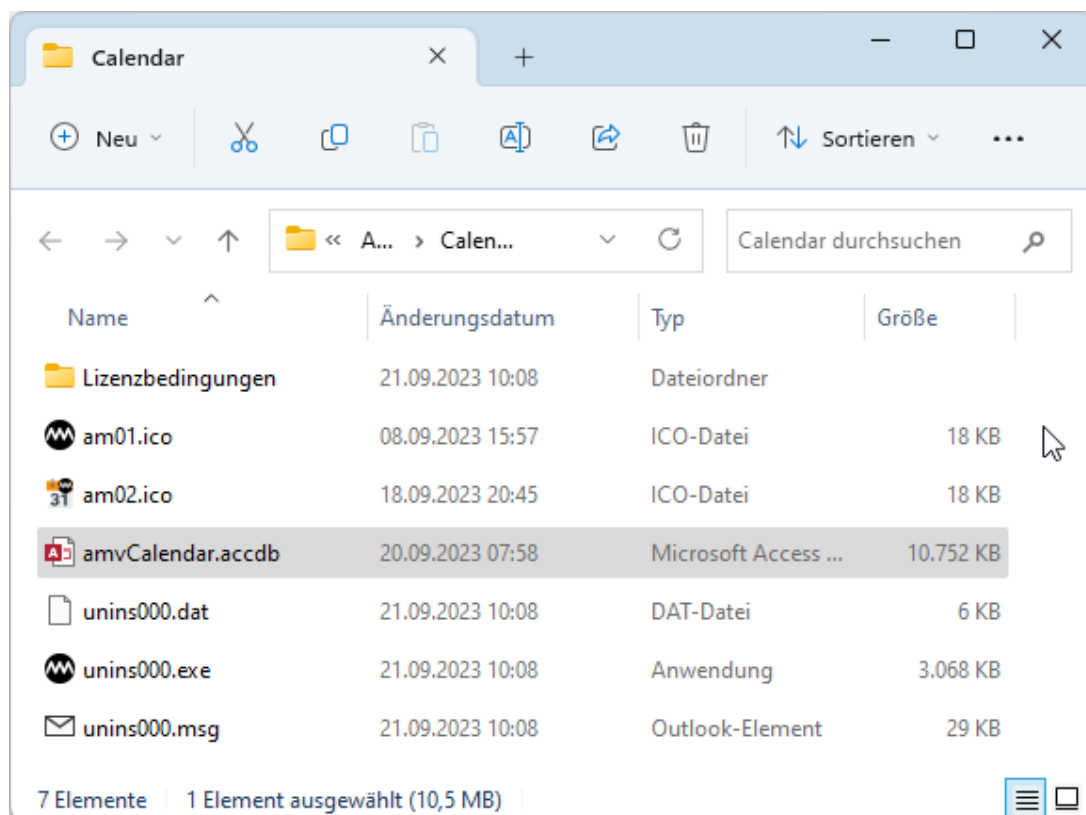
Calendar

Neu

Sortieren

...

« A... › Calen...

Calendar durchsuchen

| Name | Änderungsdatum | Typ | Größe |
|---|---|---|---|
| Lizenzbedingungen | 21.09.2023 10:08 | Dateiordner | |
| am01.ico | 08.09.2023 15:57 | ICO-Datei | 18 KB |
| am02.ico | 18.09.2023 20:45 | ICO-Datei | 18 KB |
| amvCalendar.accdb | 20.09.2023 07:58 | Microsoft Access ... | 10.752 KB |
| unins000.dat | 21.09.2023 10:08 | DAT-Datei | 6 KB |
| unins000.exe | 21.09.2023 10:08 | Anwendung | 3.068 KB |
| unins000.msg | 21.09.2023 10:08 | Outlook-Element | 29 KB |

7 Elemente | 1 Element ausgewählt (10,5 MB)